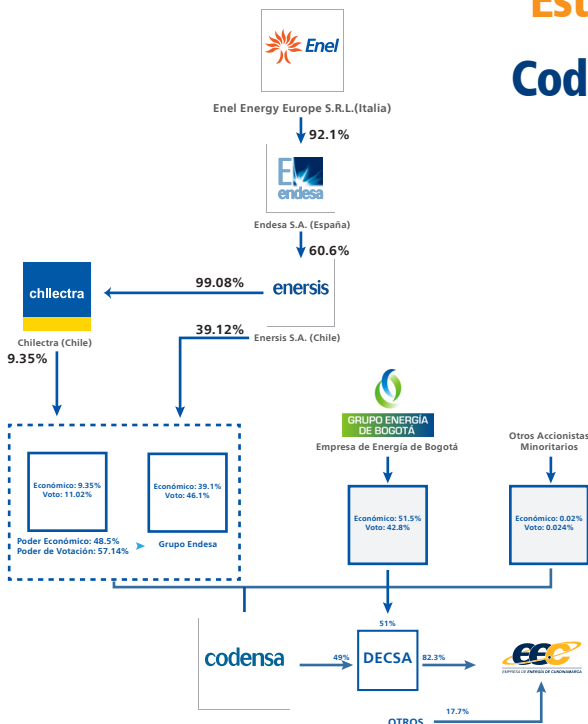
Est

Cod

Enel

Enel Energy Europe S.R.L.(Italia)

92.1%

endesa

Endesa S.A. (España)

60.6%

chilectra

99.08%

enersis

39.12%

Enersis S.A. (Chile)

Chilectra (Chile)

9.35%

GRUPO ENERGÍA DE BOGOTÁ

Empresa de Energía de Bogotá

Otros Accionistas Minoritarios

Económico: 9.35%
Voto: 11.02%

Económico: 39.1%
Voto: 46.1%

Poder Económico: 48.5%
Poder de Votación: 57.14%

Grupo Endesa

Económico: 51.5%
Voto: 42.8%

Económico: 0.02%
Voto: 0.024%

51%

codensa

49%

DECSA

82.3%

EEC

EMPRESA DE ENERGÍA DE CUNDINAMARCA

17.7%

OTROS